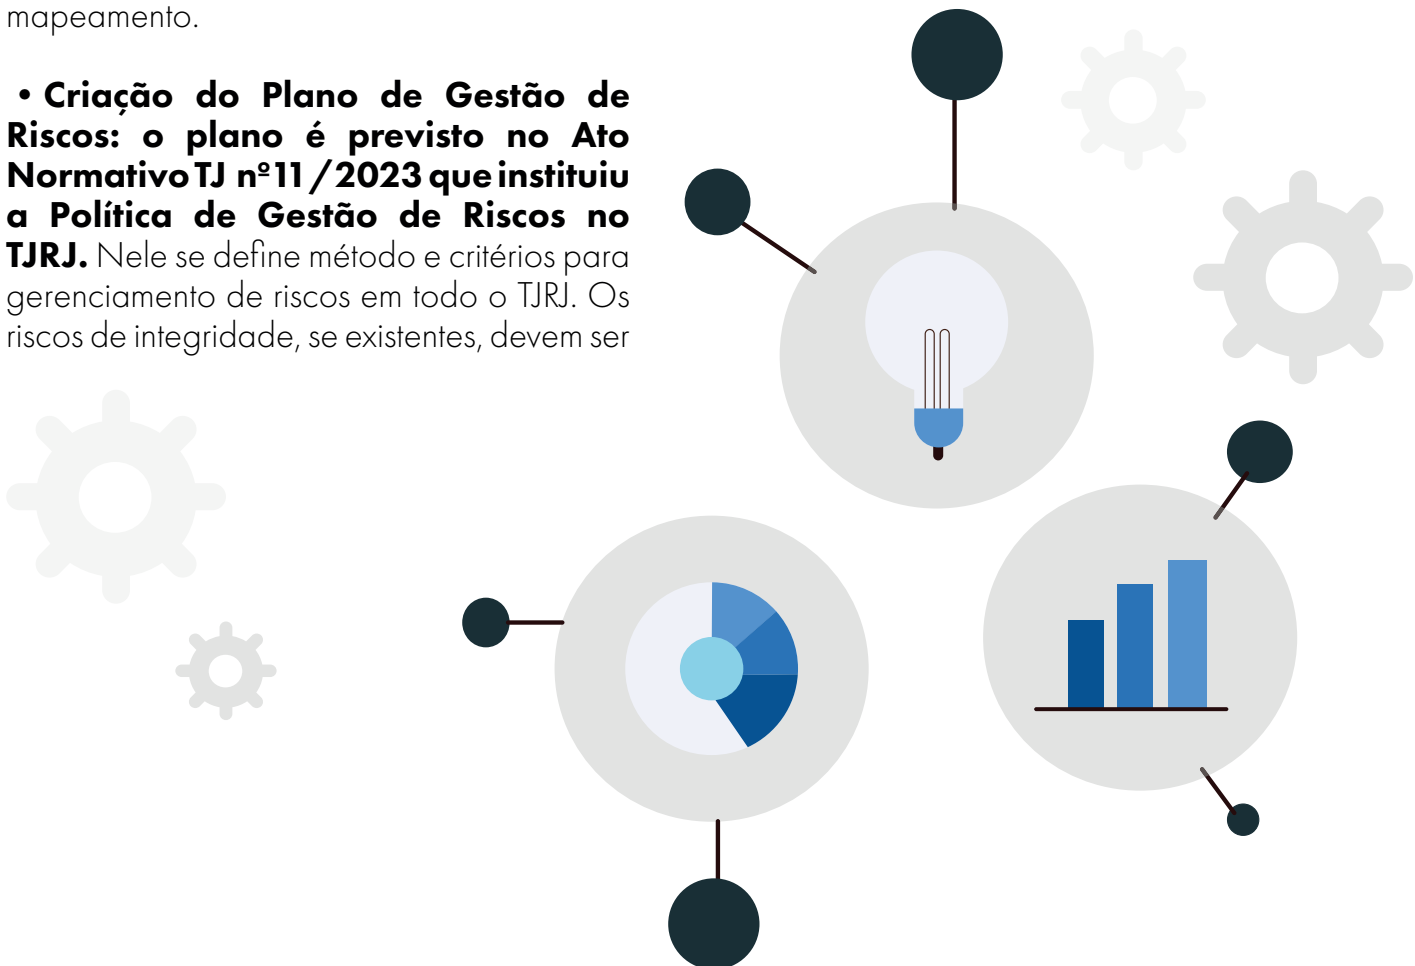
mapeamento.

• **Criação do Plano de Gestão de Riscos: o plano é previsto no Ato Normativo TJ nº 11/2023 que instituiu a Política de Gestão de Riscos no TJRJ.** Nele se define método e critérios para gerenciamento de riscos em todo o TJRJ. Os riscos de integridade, se existentes, devem ser